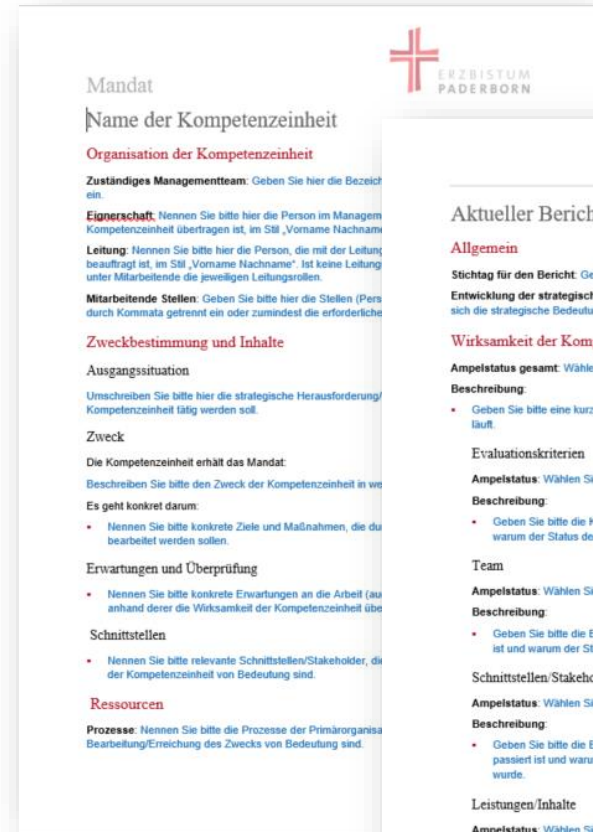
ERZBISTUM PADERBORN

Mandat

Name der Kompetenzeinheit

Organisation der Kompetenzeinheit

Zuständiges Managementteam: Geben Sie hier die Bezeich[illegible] ein.

Eignerschaft: Nennen Sie bitte hier die Person im Managem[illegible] Kompetenzeinheit übertragen ist, im Stil „Vorname Nachnam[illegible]

Leitung: Nennen Sie bitte hier die Person, die mit der Leitung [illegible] beauftragt ist, im Stil „Vorname Nachname". Ist keine Leitung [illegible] unter Mitarbeitende die jeweiligen Leitungsrollen.

Mitarbeitende Stellen: Geben Sie bitte hier die Stellen (Pers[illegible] durch Kommata getrennt ein oder zumindest die erforderliche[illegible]

Zweckbestimmung und Inhalte

Ausgangssituation

Umschreiben Sie bitte hier die strategische Herausforderung/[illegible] Kompetenzeinheit tätig werden soll.

Zweck

Die Kompetenzeinheit erhält das Mandat:

Beschreiben Sie bitte den Zweck der Kompetenzeinheit in we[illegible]

Es geht konkret darum:

• Nennen Sie bitte konkrete Ziele und Maßnahmen, die du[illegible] bearbeitet werden sollen.

Erwartungen und Überprüfung

• Nennen Sie bitte konkrete Erwartungen an die Arbeit (au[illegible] anhand derer die Wirksamkeit der Kompetenzeinheit übe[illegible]

Schnittstellen

• Nennen Sie bitte relevante Schnittstellen/Stakeholder, di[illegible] der Kompetenzeinheit von Bedeutung sind.

Ressourcen

Prozesse: Nennen Sie bitte die Prozesse der Primärorganisa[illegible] Bearbeitung/Erreichung des Zwecks von Bedeutung sind.

Aktueller Berich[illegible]

Allgemein

Stichtag für den Bericht: Ge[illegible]

Entwicklung der strategisch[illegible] sich die strategische Bedeutu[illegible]

Wirksamkeit der Kom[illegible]

Ampelstatus gesamt: Wähle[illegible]

Beschreibung:

• Geben Sie bitte eine kurz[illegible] läuft.

Evaluationskriterien

Ampelstatus: Wählen Si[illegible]

Beschreibung:

• Geben Sie bitte die K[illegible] warum der Status de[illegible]

Team

Ampelstatus: Wählen Si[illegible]

Beschreibung:

• Geben Sie bitte die E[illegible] ist und warum der St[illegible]

Schnittstellen/Stakeho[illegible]

Ampelstatus: Wählen Si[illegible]

Beschreibung:

• Geben Sie bitte die E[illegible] passiert ist und waru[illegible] wurde.

Leistungen/Inhalte

Ampelstatus: Wählen Si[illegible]